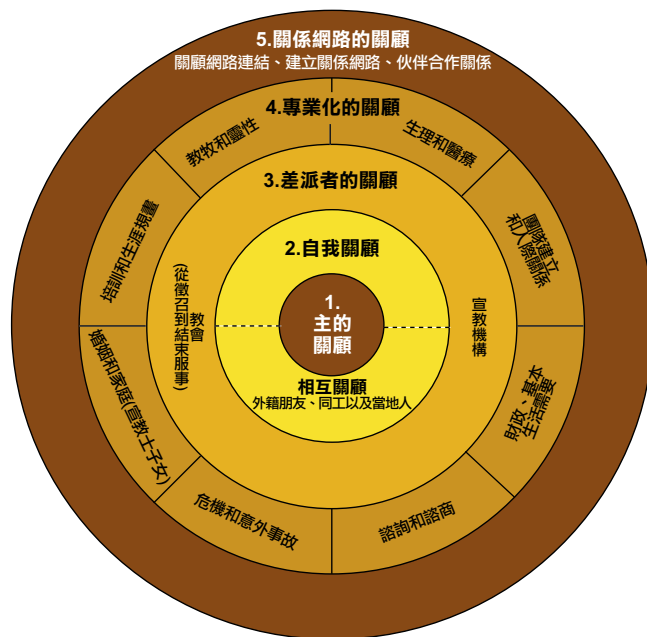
5.關係網路的關顧
關顧網路連結、建立關係網路、伙伴合作關係

4.專業化的關顧
教牧和靈性
生理和醫療
團隊建立和人際關係
財政、基本生活需要
諮詢和諮商
危機和意外事故
婚姻和家庭(宣教士子女)
培訓和生涯規劃

3.差派者的關顧
教會
(從徵召到結束服事)
宣教機構

2.自我關顧

1.
主的
關顧

相互關顧
外籍朋友、同工以及當地人